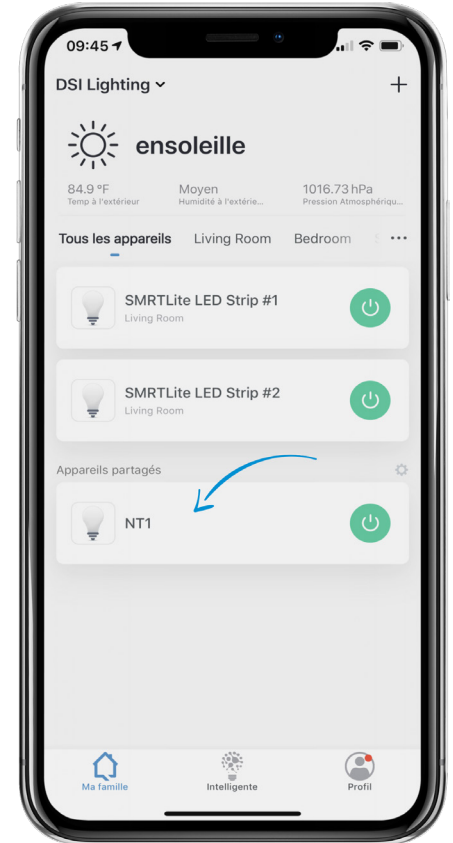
09:45

DSI Lighting

+

ensoleille

84.9 °F
Temp à l'extérieur

Moyen
Humidité à l'extérie...

1016.73 hPa
Pression Atmosphériqu...

Tous les appareils Living Room Bedroom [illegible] ...

SMRTLite LED Strip #1
Living Room

SMRTLite LED Strip #2
Living Room

Appareils partagés

NT1

Ma famille

Intelligente

Profil